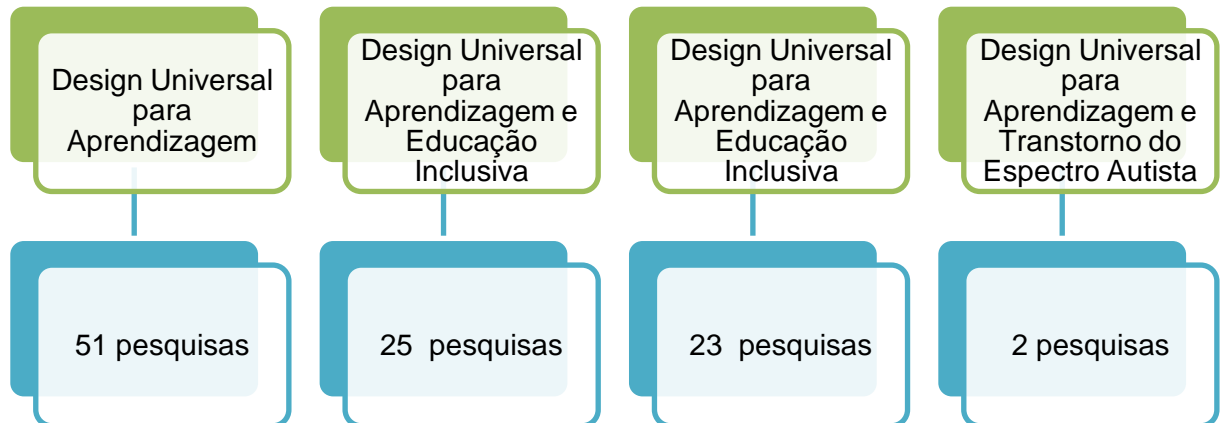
Design Universal para Aprendizagem

51 pesquisas

Design Universal para Aprendizagem e Educação Inclusiva

25 pesquisas

Design Universal para Aprendizagem e Educação Inclusiva

23 pesquisas

Design Universal para Aprendizagem e Transtorno do Espectro Autista

2 pesquisas